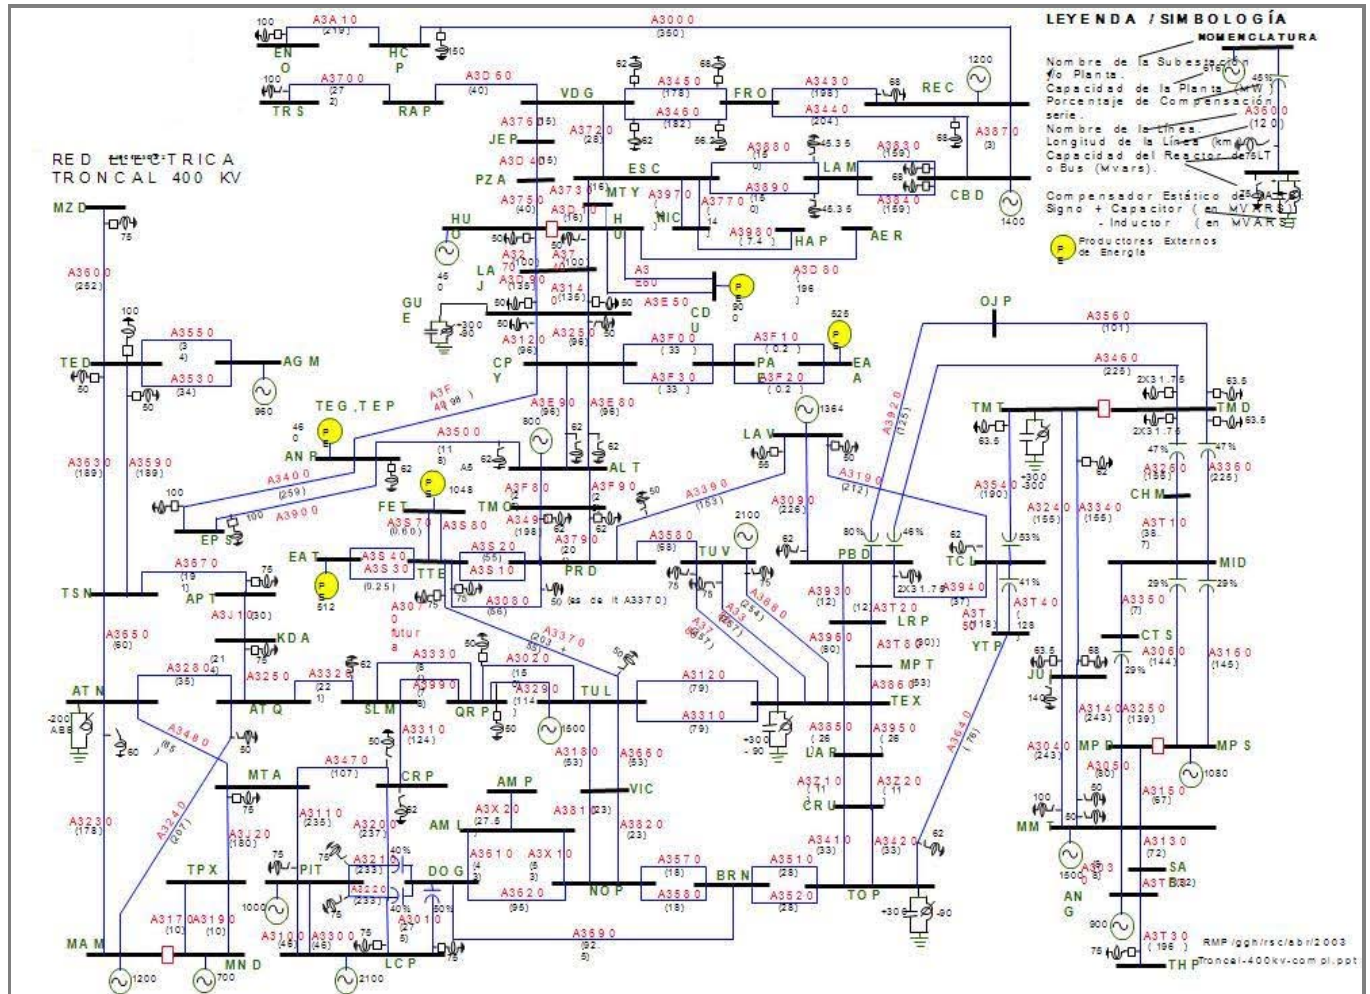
LEYENDA / SIMBOLOGÍA

NOMENCLATURA

Nombre de la Subestación o Planta.
Capacidad de la Planta (MW)
Porcentaje de Compensación serie.
Nombre de la línea.
Longitud de la Línea (km)
Capacidad del Reactor de LT o Bus (Mvars).

Compensador Estático de VARS
Signo + Capacitor (en MVARS)
- Inductor (en MVARS)

Productores Externos de Energía

RED ELECTRICA TRONCAL 400 KV

EN O, HC P, TRS, RAP, VDG, FRO, REC, JEP, ESC, LAM, CBD, PZA, MTY, NIC, HU IO, HUI, HAP, AER, LA J, GU E, CD U, CP Y, PA, EA A, OJP, MZD, TED, AGM, TEG,TEP, ANR, ALT, LAV, TMT, TMD, FET, TMO, EPS, EAT, TTE, PRD, TUV, PBD, TCL, CHM, MID, TSN, APT, KDA, LRP, YTP, CTS, MPT, ATN, ATQ, SLM, QRP, TUL, TEX, JU, LAR, MPD, MPS, MTA, CRP, AMP, VIC, CRU, MMT, AML, TPX, PIT, DOG, NOP, BRN, TOP, SA, ANG, MAM, MND, LCP, THP

A3A10 (219), A3000 (350), A3700 (272), A3D60 (40), A3450 (178), A3460 (182), A3430 (198), A3440 (204), A3760 (35), A3720 (28), A3D40 (35), A3880 (15), A3890 (15), A3830 (159), A3840 (159), A3870 (3), A3730 (16), A3750 (40), A3970, A3770 (14), A3980 (7.4), A3D80 (196), A3E50, A3E60, A3140 (136), A3250 (96), A3120 (96), A3F00 (33), A3F30 (33), A3F10 (0.2), A3F20 (0.2), A3600 (252), A3550 (34), A3530 (34), A3F40 (98), A3E90 (96), A3E80 (96), A3560 (101), A3460 (225), A3920 (125), A3500 (118), A3400 (259), A3900, A3630 (189), A3590 (189), A3F60, A3F90, A3390 (153), A3090 (226), A3190 (212), A3540 (190), A3240 (155), A3340 (155), A3260 (155), A3360 (225), A3T10 (387), A3S70 (0.60), A3S80, A3490 (198), A3790 (20), A3580 (68), A3S40, A3S30 (0.25), A3S20 (55), A3S10, A3080 (56), A3370 (202), A3670 (191), A3J10 (30), A3930 (12), A3T20 (12), A3940 (37), A3T40 (128), A3350 (7), A3060 (144), A3160 (145), A3650 (60), A3T60, A3880 (254), A3960 (60), A3T80 (30), A3280 (35), A3250, A3326 (221), A3330 (8), A3390 (5), A3020 (15), A3290 (114), A3120 (79), A3310 (79), A3860 (53), A3850 (26), A3950 (26), A3640 (76), A3040 (243), A3140 (243), A3250 (139), A3480 (65), A3310 (124), A3180 (53), A3660 (53), A3050 (60), A3150 (67), A3470 (107), A3710 (11), A3720 (11), A3110 (235), A3200 (237), A3J20 (180), A3230 (178), A3240 (201), A3X20 (27.6), A3810 (23), A3820 (23), A3410 (33), A3420 (33), A3130 (72), A3210 (233), A3220 (233), A3610 (43), A3X10 (53), A3620 (95), A3570 (18), A3560 (18), A3510 (28), A3520 (28), A3170 (10), A3190 (10), A3100 (46), A3300 (46), A3010 (275), A3690 (925), A3T30 (196)

futura
as de it A3370

RMP/ggh/rsc/abr/2003
troncal-400kv-compl.ppt